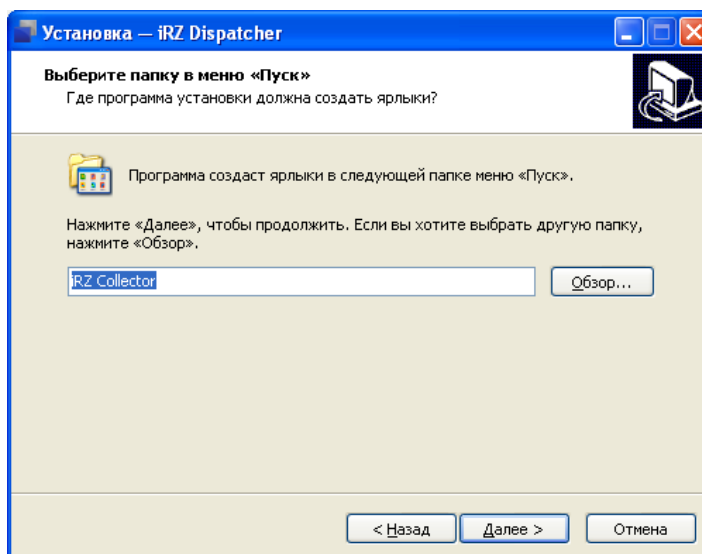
Установка — iRZ Dispatcher

Выберите папку в меню «Пуск»
Где программа установки должна создать ярлыки?

Программа создаст ярлыки в следующей папке меню «Пуск».

Нажмите «Далее», чтобы продолжить. Если вы хотите выбрать другую папку, нажмите «Обзор».

iRZ Collector

Обзор...

< Назад

Далее >

Отмена